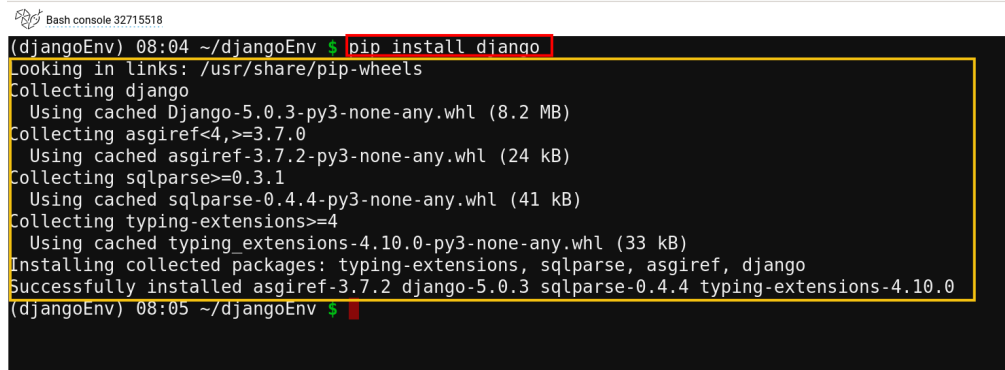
Bash console 32715518

(djangoEnv) 08:04 ~/djangoEnv $ pip install django
Looking in links: /usr/share/pip-wheels
Collecting django
  Using cached Django-5.0.3-py3-none-any.whl (8.2 MB)
Collecting asgiref<4,>=3.7.0
  Using cached asgiref-3.7.2-py3-none-any.whl (24 kB)
Collecting sqlparse>=0.3.1
  Using cached sqlparse-0.4.4-py3-none-any.whl (41 kB)
Collecting typing-extensions>=4
  Using cached typing_extensions-4.10.0-py3-none-any.whl (33 kB)
Installing collected packages: typing-extensions, sqlparse, asgiref, django
Successfully installed asgiref-3.7.2 django-5.0.3 sqlparse-0.4.4 typing-extensions-4.10.0
(djangoEnv) 08:05 ~/djangoEnv $